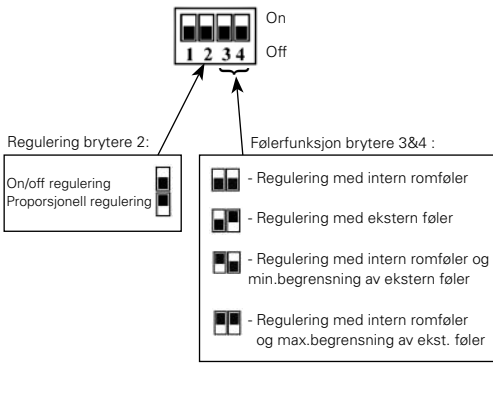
On
Off
1 2 3 4

Regulering brytere 2:
On/off regulering
Proporsjonell regulering

Følerfunksjon brytere 3&4 :
- Regulering med intern romføler
- Regulering med ekstern føler
- Regulering med intern romføler og min.begrensning av ekstern føler
- Regulering med intern romføler og max.begrensning av ekst. føler